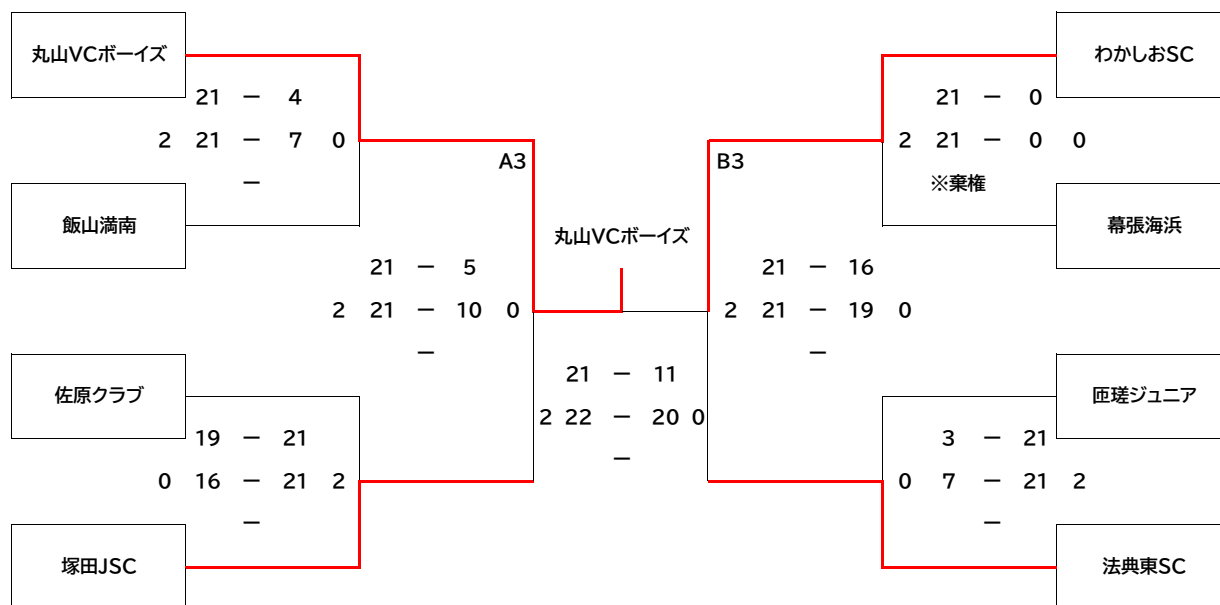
丸山VCボーイズ

21 ー 4
2 21 ー 7 0
ー

飯山満南

21 ー 5
2 21 ー 10 0
ー

佐原クラブ

19 ー 21
0 16 ー 21 2
ー

塚田JSC

A3

丸山VCボーイズ

21 ー 11
2 22 ー 20 0
ー

B3

わかしおSC

21 ー 0
2 21 ー 0 0
※棄権

幕張海浜

21 ー 16
2 21 ー 19 0
ー

匝瑳ジュニア

3 ー 21
0 7 ー 21 2
ー

法典東SC